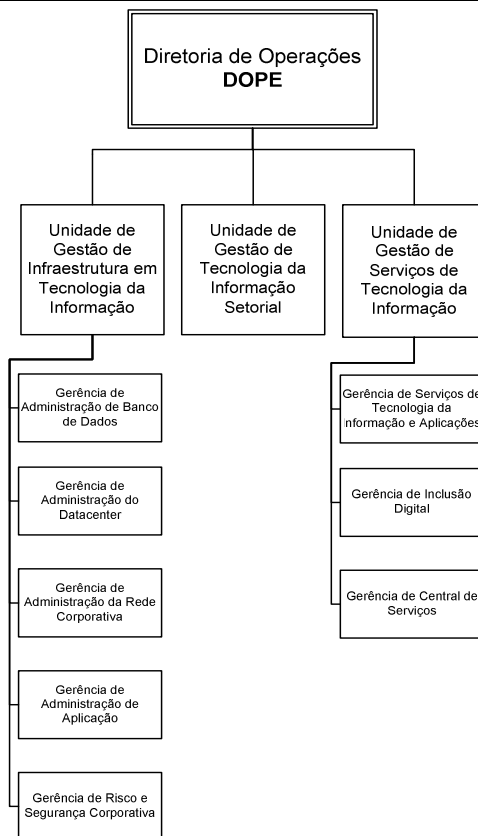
Diretoria de Operações
DOPE

Unidade de Gestão de Infraestrutura em Tecnologia da Informação

Unidade de Gestão de Tecnologia da Informação Setorial

Unidade de Gestão de Serviços de Tecnologia da Informação

Gerência de Administração de Banco de Dados

Gerência de Administração do Datacenter

Gerência de Administração da Rede Corporativa

Gerência de Administração de Aplicação

Gerência de Risco e Segurança Corporativa

Gerência de Serviços de Tecnologia da Informação e Aplicações

Gerência de Inclusão Digital

Gerência de Central de Serviços